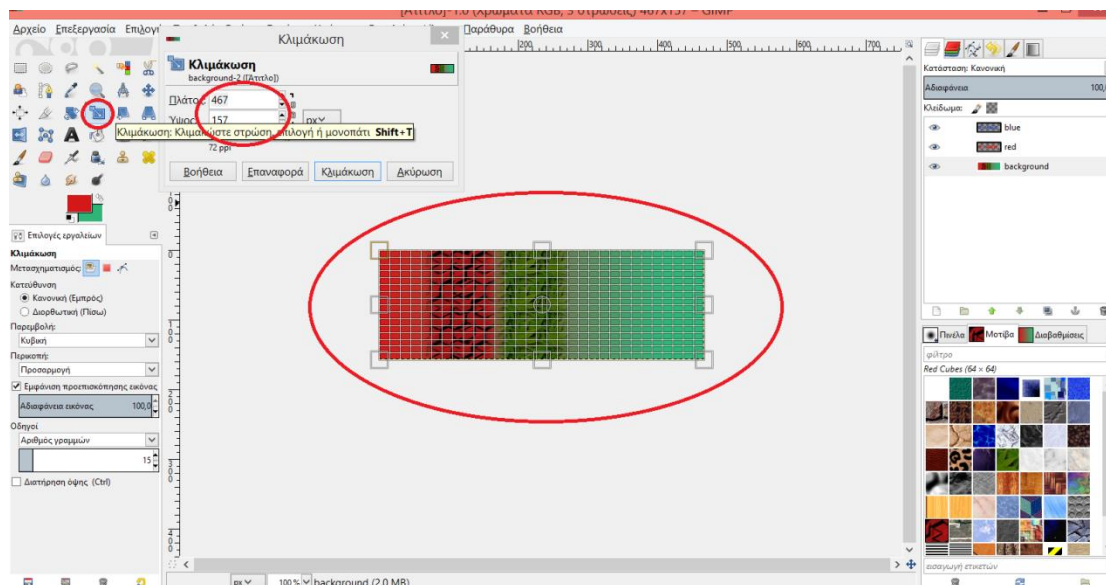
[Άτιτλο]-1.0 (Χρώματα RGB, 3 στρώσεις) 467x157 – GIMP

Αρχείο Επεξεργασία Επιλογή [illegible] Παράθυρα Βοήθεια

Κλιμάκωση

Κλιμάκωση
background-2 ([Άτιτλο])

Πλάτος 467
Ύψος 157 px
72 ppi

Κλιμάκωση: Κλιμακώστε στρώση, επιλογή ή μονοπάτι Shift+T

Βοήθεια Επαναφορά Κλιμάκωση Ακύρωση

Επιλογές εργαλείων
Κλιμάκωση
Μετασχηματισμός:
Κατεύθυνση
Κανονική (Εμπρός)
Διορθωτική (Πίσω)
Παρεμβολή:
Κυβική
Περικοπή:
Προσαρμογή
Εμφάνιση προεπισκόπησης εικόνας
Αδιαφάνεια εικόνας 100,0
Οδηγοί
Αριθμός γραμμών
15
Διατήρηση όψης (Ctrl)

300 400 500 600 700

Κατάσταση: Κανονική
Αδιαφάνεια 100,
Κλείδωμα:
blue
red
background

Πινέλα Μοτίβα Διαβαθμίσεις
φίλτρο
Red Cubes (64 × 64)
εισαγωγή ετικετών

px 100 % background (2,0 MB)